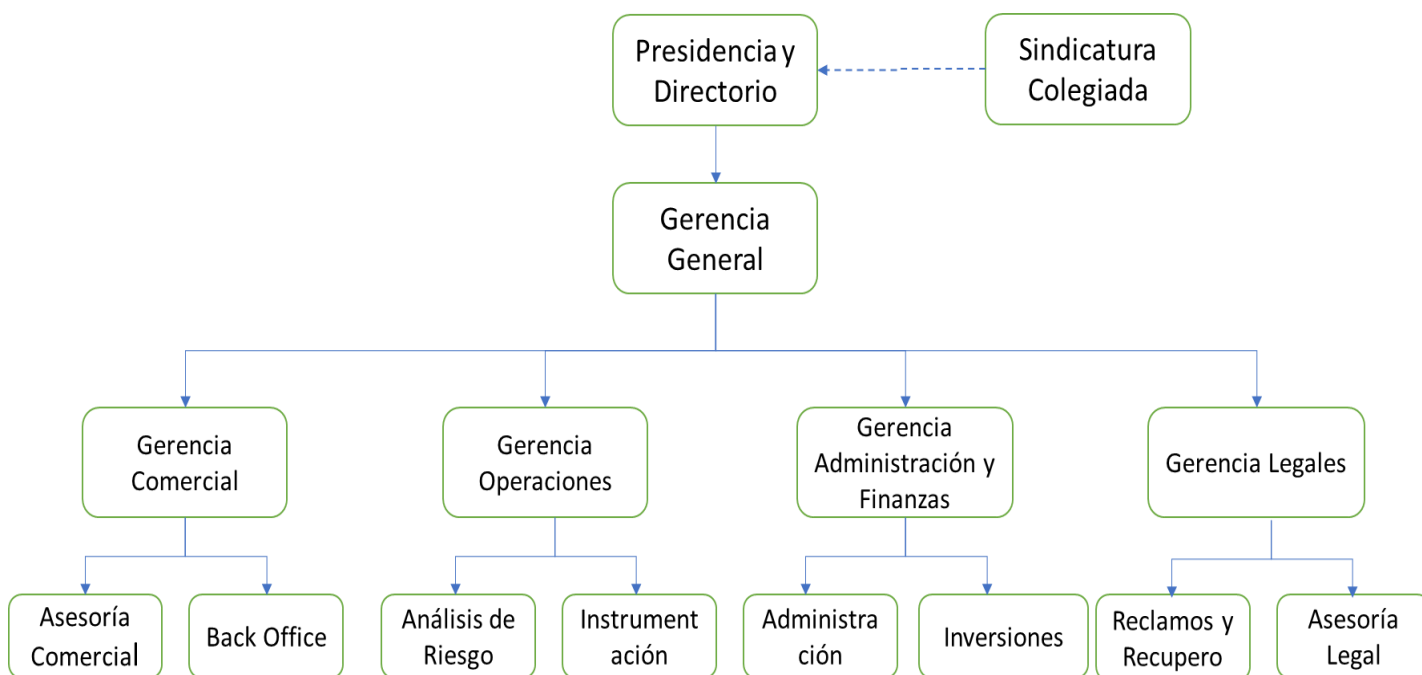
Presidencia y Directorio

Sindicatura Colegiada

Gerencia General

Gerencia Comercial

Gerencia Operaciones

Gerencia Administración y Finanzas

Gerencia Legales

Asesoría Comercial

Back Office

Análisis de Riesgo

Instrument ación

Administra ción

Inversiones

Reclamos y Recupero

Asesoría Legal